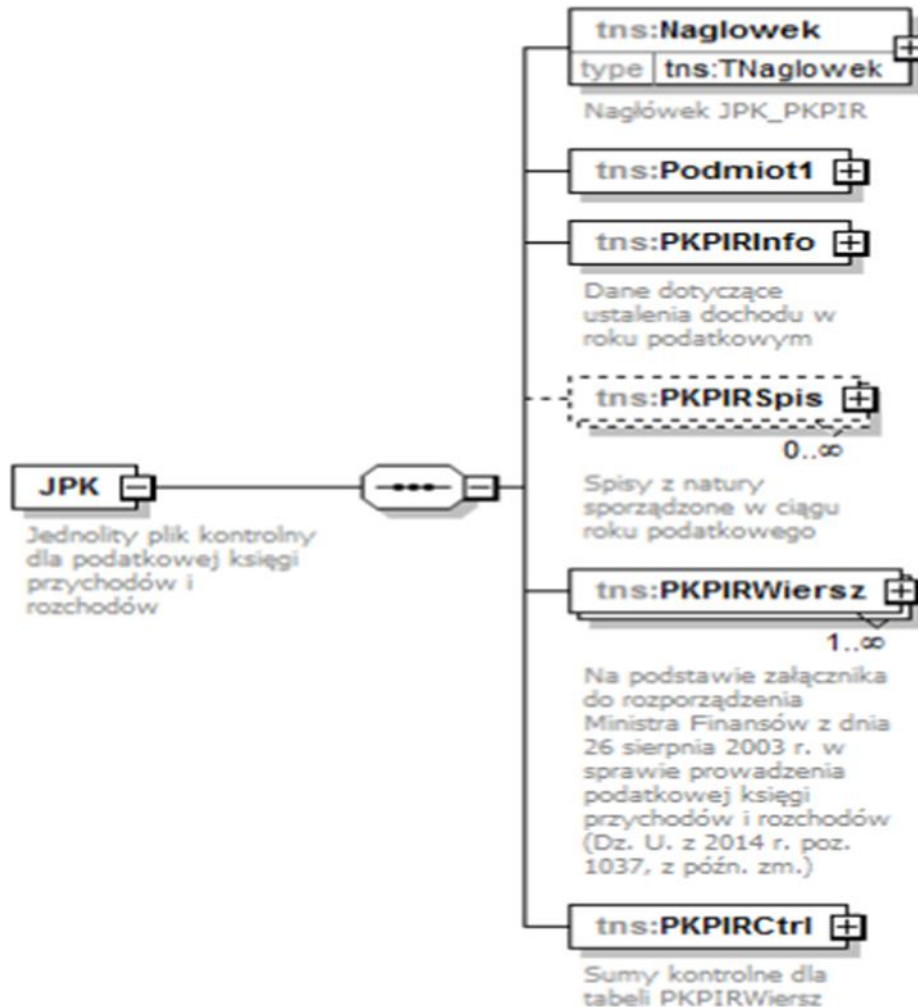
JPK

Jednolity plik kontrolny dla podatkowej księgi przychodów i rozchodów

tns:Naglowek
type tns:TNaglowek

Nagłówek JPK_PKPIR

tns:Podmiot1

tns:PKPIRInfo

Dane dotyczące ustalenia dochodu w roku podatkowym

tns:PKPIRSpis
0..∞

Spisy z natury sporządzone w ciągu roku podatkowego

tns:PKPIRWiersz
1..∞

Na podstawie załącznika do rozporządzenia Ministra Finansów z dnia 26 sierpnia 2003 r. w sprawie prowadzenia podatkowej księgi przychodów i rozchodów (Dz. U. z 2014 r. poz. 1037, z późn. zm.)

tns:PKPIRCtrl

Sumy kontrolne dla tabeli PKPIRWiersz